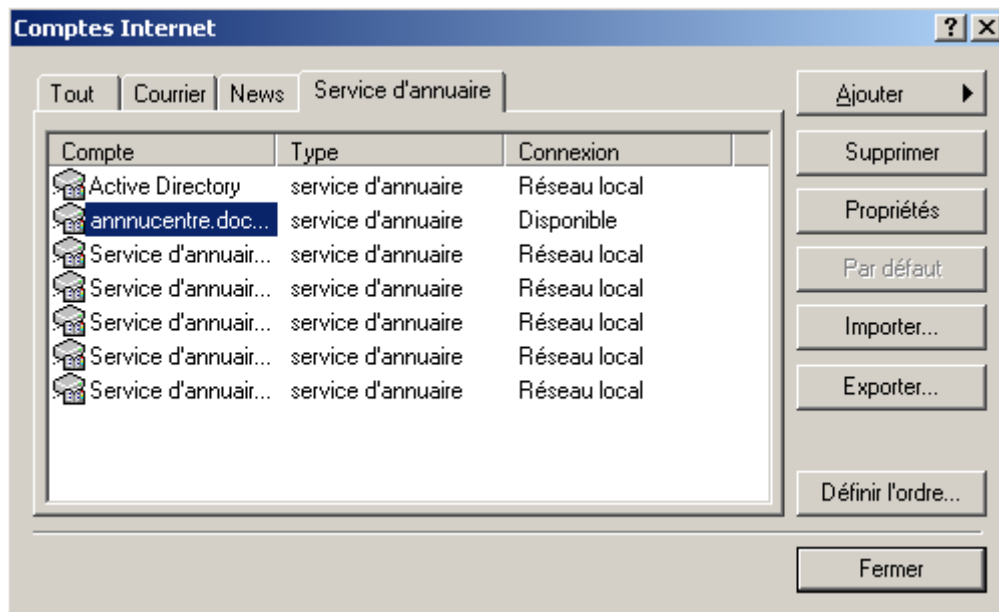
Comptes Internet

?

X

Tout

Courrier

News

Service d'annuaire

| Compte | Type | Connexion |
|---|---|---|
| Active Directory | service d'annuaire | Réseau local |
| annnucentre.doc... | service d'annuaire | Disponible |
| Service d'annuair... | service d'annuaire | Réseau local |
| Service d'annuair... | service d'annuaire | Réseau local |
| Service d'annuair... | service d'annuaire | Réseau local |
| Service d'annuair... | service d'annuaire | Réseau local |
| Service d'annuair... | service d'annuaire | Réseau local |

Ajouter

Supprimer

Propriétés

Par défaut

Importer...

Exporter...

Définir l'ordre...

Fermer